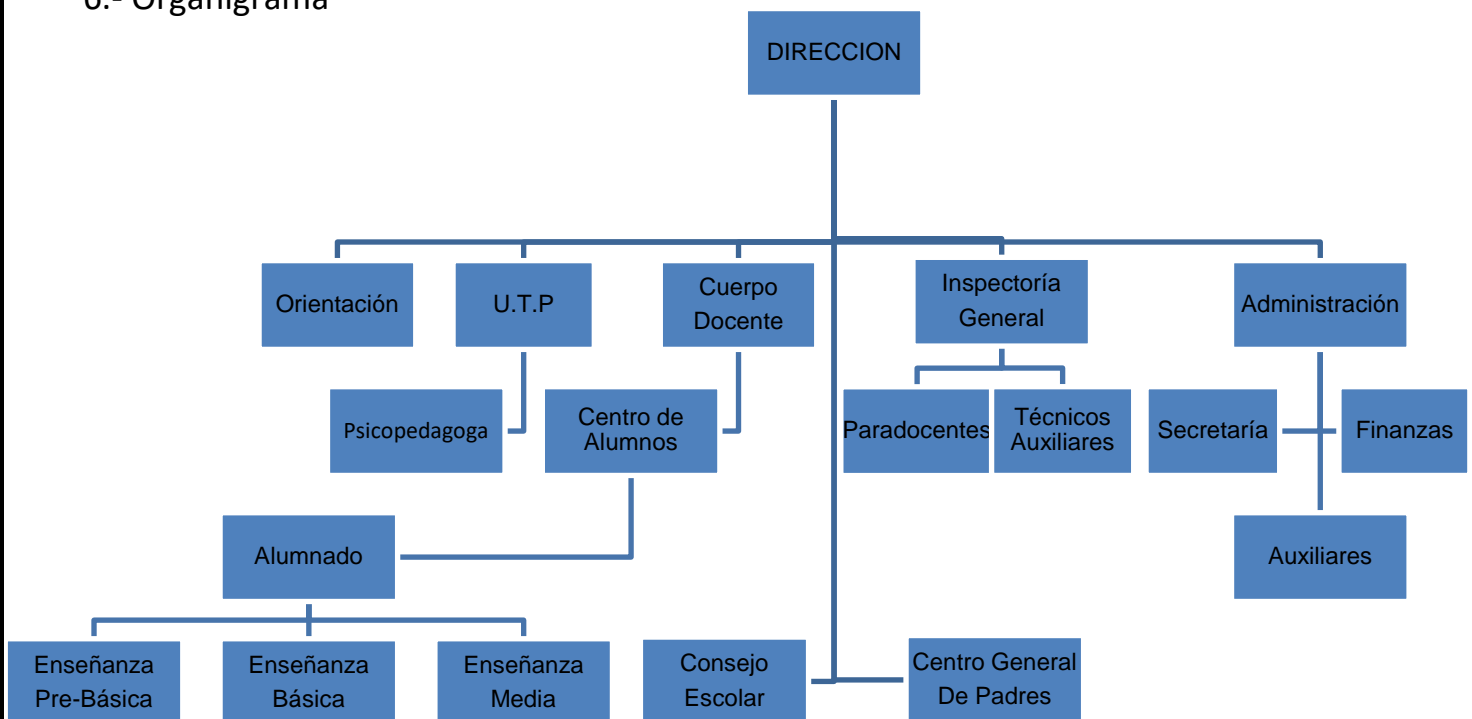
6.- Organigrama

DIRECCION

Orientación

U.T.P

Cuerpo Docente

Inspectoría General

Administración

Psicopedagoga

Centro de Alumnos

Paradocentes

Técnicos Auxiliares

Secretaría

Finanzas

Auxiliares

Alumnado

Enseñanza Pre-Básica

Enseñanza Básica

Enseñanza Media

Consejo Escolar

Centro General De Padres